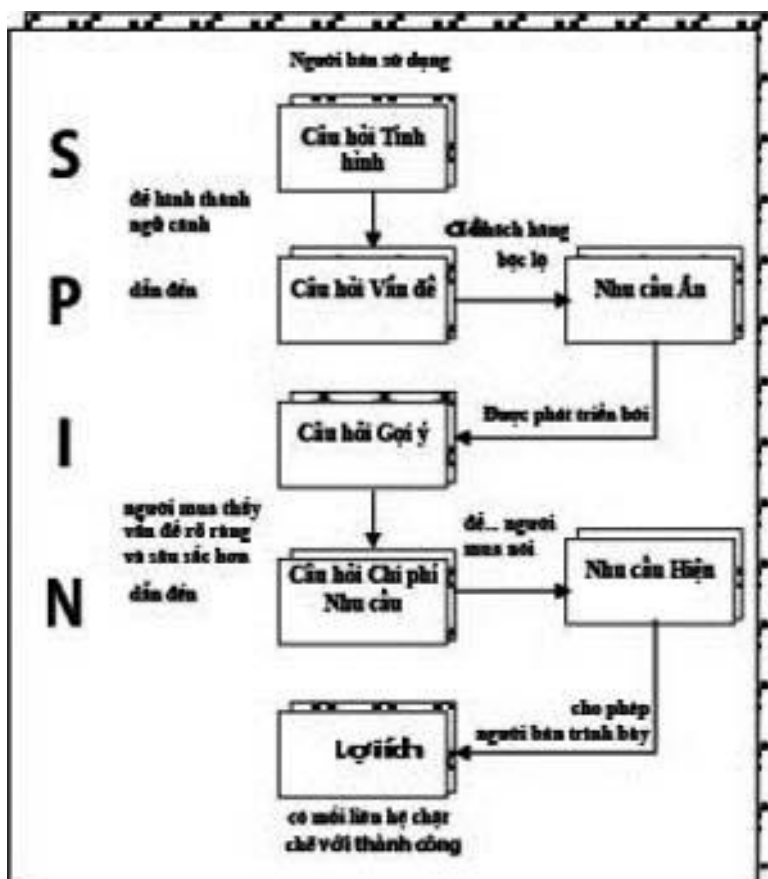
Người bán sử dụng

S

Câu hỏi Tình hình

để hình thành ngữ cảnh

để khách hàng bộc lộ

P

dẫn đến

Câu hỏi Vấn đề

Nhu cầu Ẩn

Được phát triển bởi

I

Câu hỏi Gợi ý

người mua thấy vấn đề rõ ràng và sâu sắc hơn

để... người mua nói

N

dẫn đến

Câu hỏi Chi phí Nhu cầu

Nhu cầu Hiện

cho phép người bán trình bày

Lợi ích

có mối liên hệ chặt chẽ với thành công